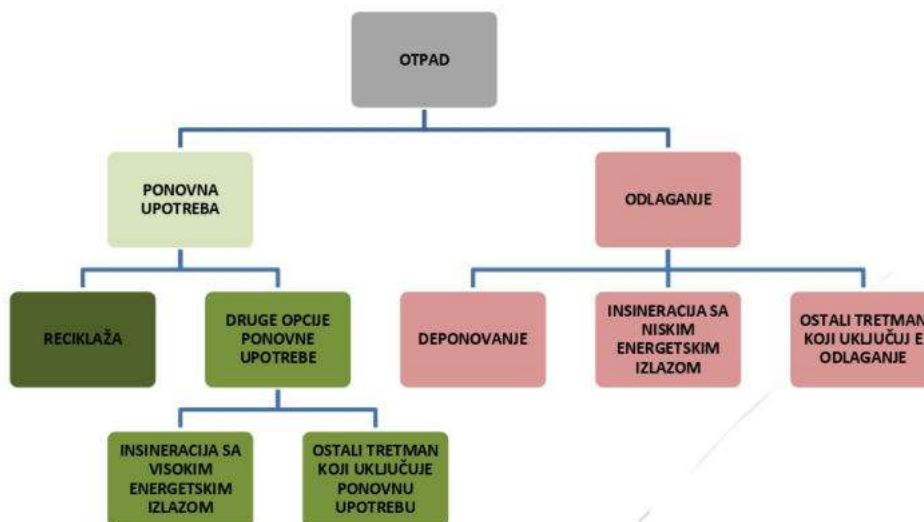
OTPAD

PONOVNA UPOTREBA

ODLAGANJE

RECIKLAŽA

DRUGE OPCIJE PONOVNE UPOTREBE

DEPONOVANJE

INSINERACIJA SA NISKIM ENERGETSKIM IZLAZOM

OSTALI TRETMAN KOJI UKLJUČUJ E ODLAGANJE

INSINERACIJA SA VISOKIM ENERGETSKIM IZLAZOM

OSTALI TRETMAN KOJI UKLJUČUJE PONOVNU UPOTREBU